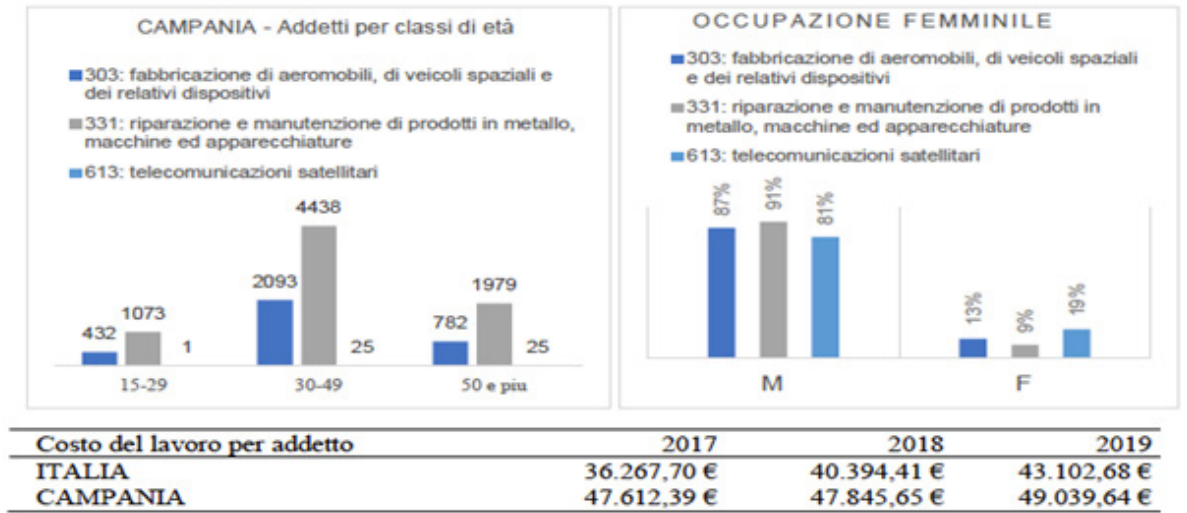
CAMPANIA - Addetti per classi di età

303: fabbricazione di aeromobili, di veicoli spaziali e dei relativi dispositivi

331: riparazione e manutenzione di prodotti in metallo, macchine ed apparecchiature

613: telecomunicazioni satellitari

432
1073
1
2093
4438
25
782
1979
25

15-29
30-49
50 e piu

OCCUPAZIONE FEMMINILE

303: fabbricazione di aeromobili, di veicoli spaziali e dei relativi dispositivi

331: riparazione e manutenzione di prodotti in metallo, macchine ed apparecchiature

613: telecomunicazioni satellitari

87%
91%
81%
13%
9%
19%

M
F

| Costo del lavoro per addetto | 2017 | 2018 | 2019 |
|---|---|---|---|
| ITALIA | 36.267,70 € | 40.394,41 € | 43.102,68 € |
| CAMPANIA | 47.612,39 € | 47.845,65 € | 49.039,64 € |